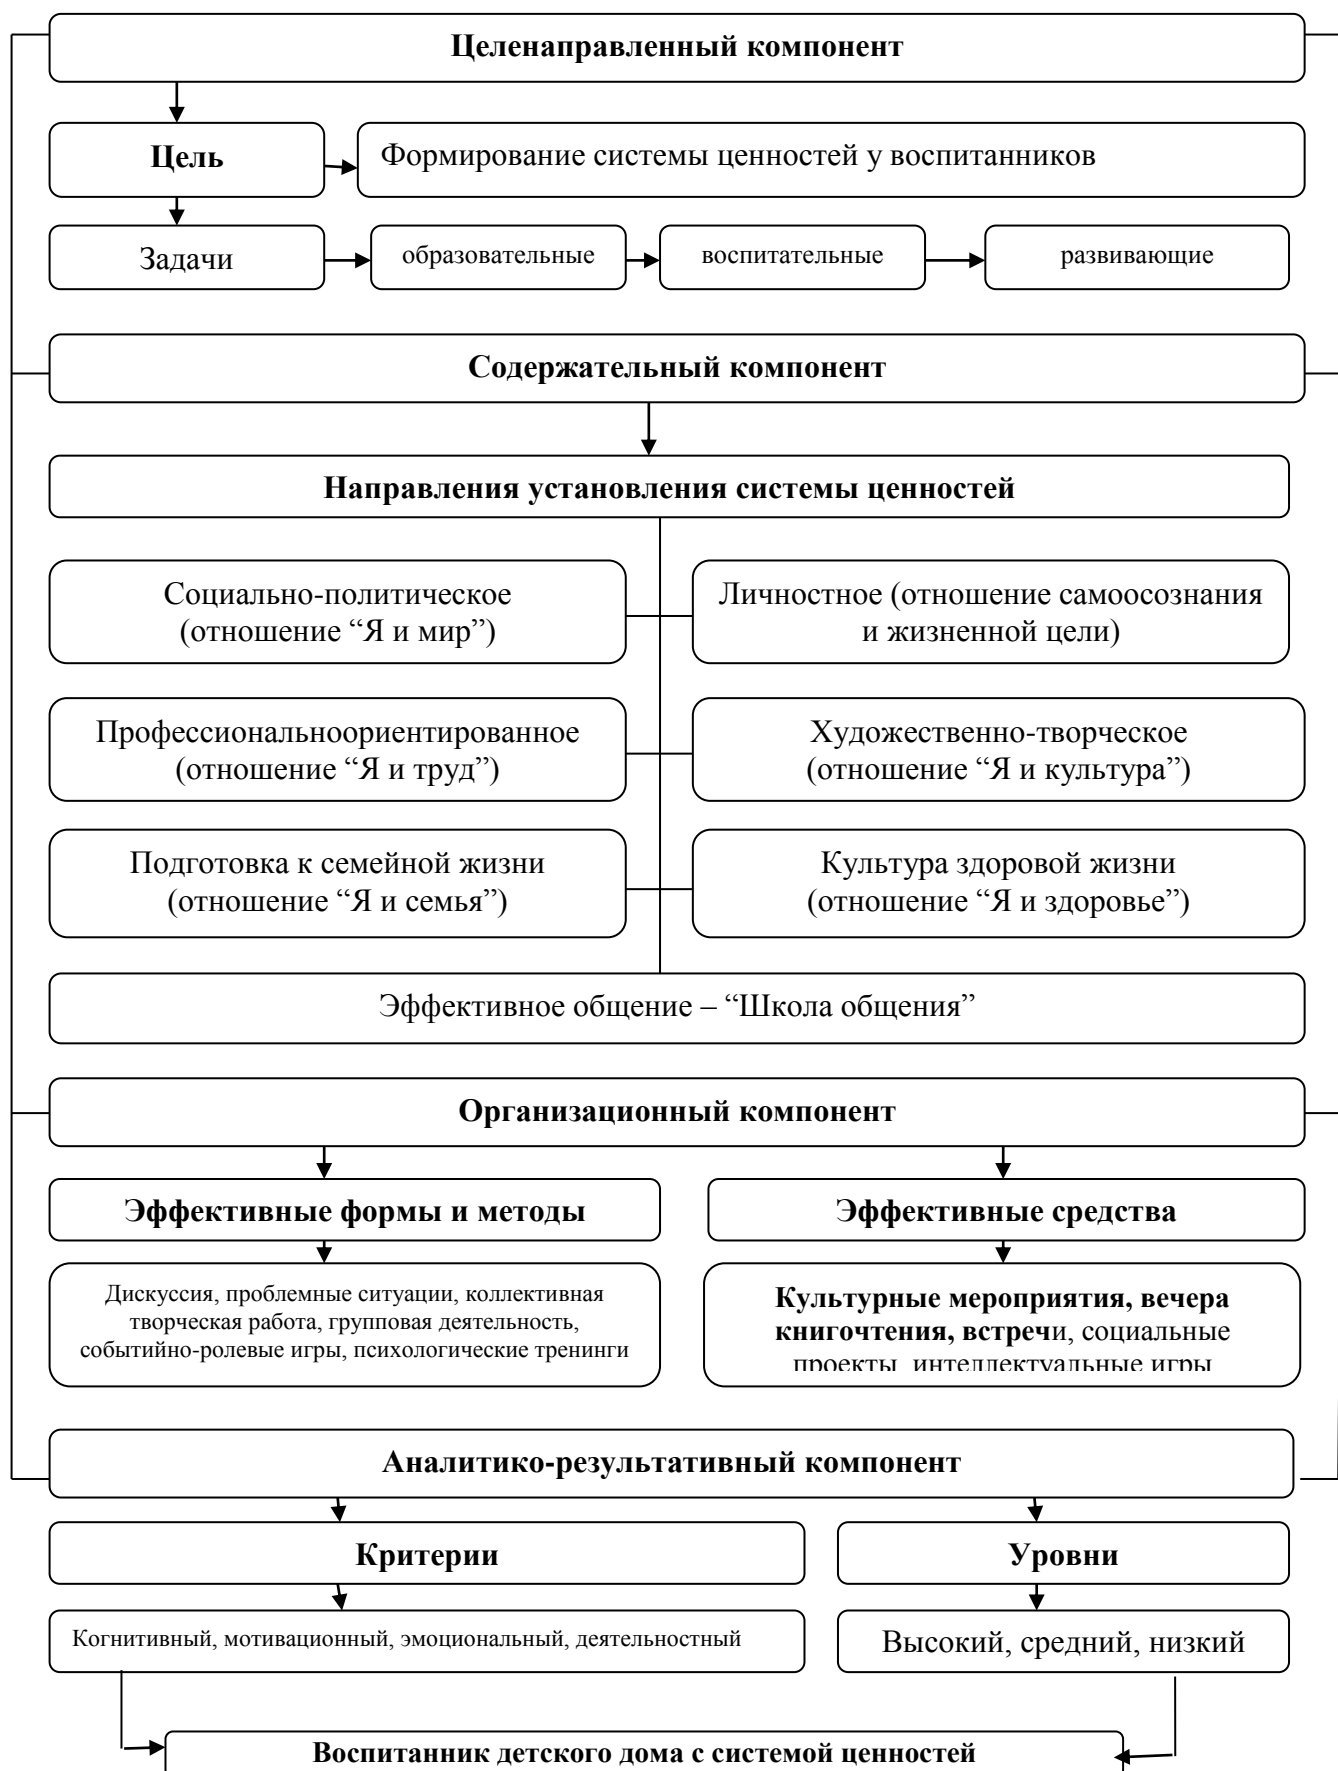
Целенаправленный компонент

Цель

Формирование системы ценностей у воспитанников

Задачи

образовательные

воспитательные

развивающие

Содержательный компонент

Направления установления системы ценностей

Социально-политическое (отношение "Я и мир")

Личностное (отношение самоосознания и жизненной цели)

Профессиональноориентированное (отношение "Я и труд")

Художественно-творческое (отношение "Я и культура")

Подготовка к семейной жизни (отношение "Я и семья")

Культура здоровой жизни (отношение "Я и здоровье")

Эффективное общение – "Школа общения"

Организационный компонент

Эффективные формы и методы

Эффективные средства

Дискуссия, проблемные ситуации, коллективная творческая работа, групповая деятельность, событийно-ролевые игры, психологические тренинги

Культурные мероприятия, вечера книгочтения, встречи, социальные проекты, интеллектуальные игры

Аналитико-результативный компонент

Критерии

Уровни

Когнитивный, мотивационный, эмоциональный, деятельностный

Высокий, средний, низкий

Воспитанник детского дома с системой ценностей